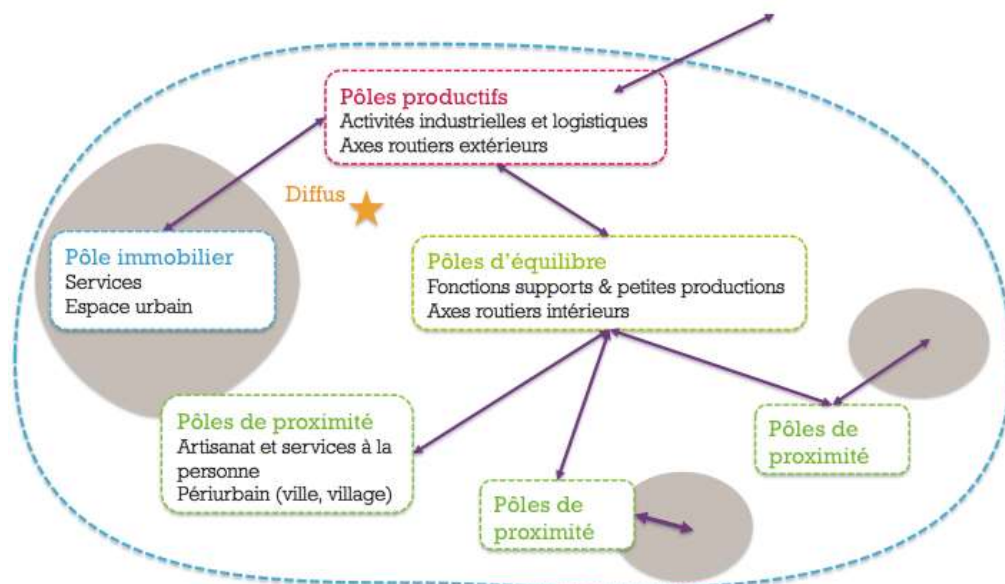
Pôles productifs
Activités industrielles et logistiques
Axes routiers extérieurs

Diffus

Pôle immobilier
Services
Espace urbain

Pôles d'équilibre
Fonctions supports & petites productions
Axes routiers intérieurs

Pôles de proximité
Artisanat et services à la personne
Périurbain (ville, village)

Pôles de proximité

Pôles de proximité